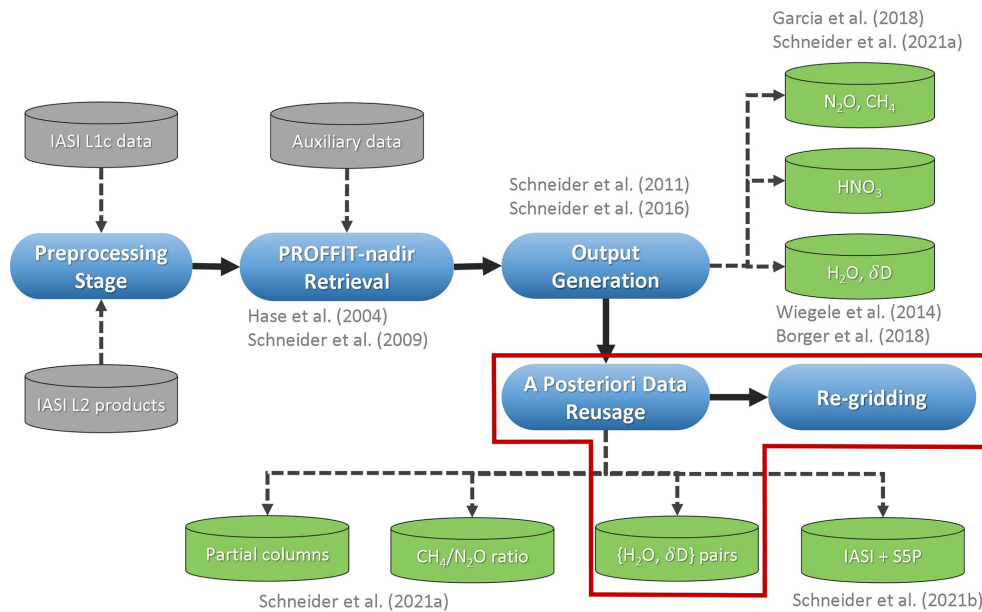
Garcia et al. (2018)
Schneider et al. (2021a)

IASI L1c data

Auxiliary data

$N_2O$, $CH_4$

$HNO_3$

Schneider et al. (2011)
Schneider et al. (2016)

Preprocessing Stage

PROFFIT-nadir Retrieval

Output Generation

$H_2O$, $\delta D$

Hase et al. (2004)
Schneider et al. (2009)

Wiegele et al. (2014)
Borger et al. (2018)

A Posteriori Data Reusage

Re-gridding

IASI L2 products

Partial columns

$CH_4/N_2O$ ratio

{$H_2O$, $\delta D$} pairs

IASI + S5P

Schneider et al. (2021a)

Schneider et al. (2021b)